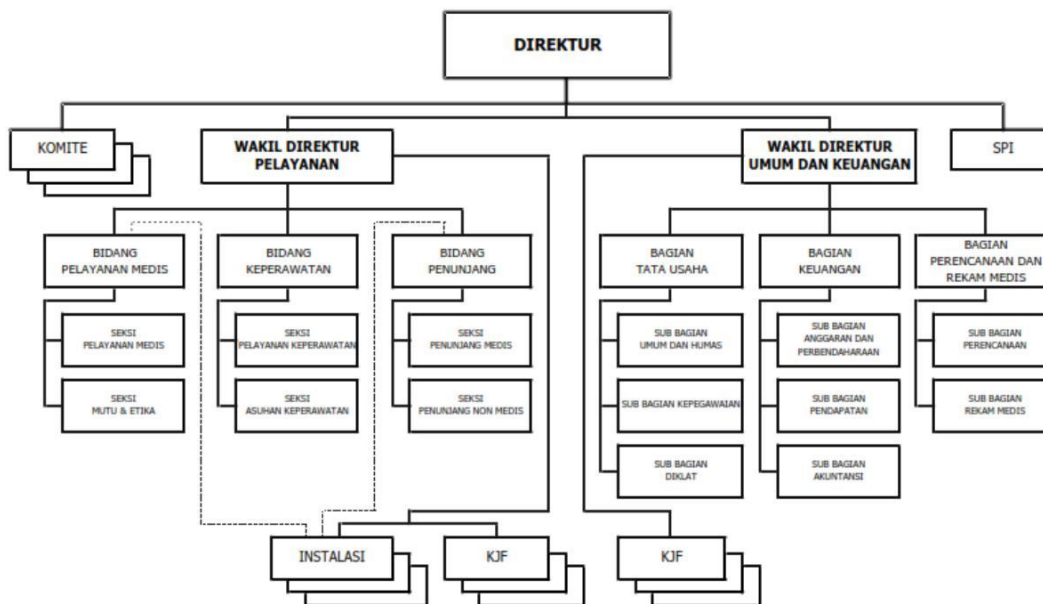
DIREKTUR

KOMITE

WAKIL DIREKTUR PELAYANAN

WAKIL DIREKTUR UMUM DAN KEUANGAN

SPI

BIDANG PELAYANAN MEDIS

SEKSI PELAYANAN MEDIS

SEKSI MUTU & ETIKA

BIDANG KEPERAWATAN

SEKSI PELAYANAN KEPERAWATAN

SEKSI ASUHAN KEPERAWATAN

BIDANG PENUNJANG

SEKSI PENUNJANG MEDIS

SEKSI PENUNJANG NON MEDIS

BAGIAN TATA USAHA

SUB BAGIAN UMUM DAN HUMAS

SUB BAGIAN KEPEGAWAIAN

SUB BAGIAN DIKLAT

BAGIAN KEUANGAN

SUB BAGIAN ANGGARAN DAN PERBENDAHARAAN

SUB BAGIAN PENDAPATAN

SUB BAGIAN AKUNTANSI

BAGIAN PERENCANAAN DAN REKAM MEDIS

SUB BAGIAN PERENCANAAN

SUB BAGIAN REKAM MEDIS

INSTALASI

KJF

KJF